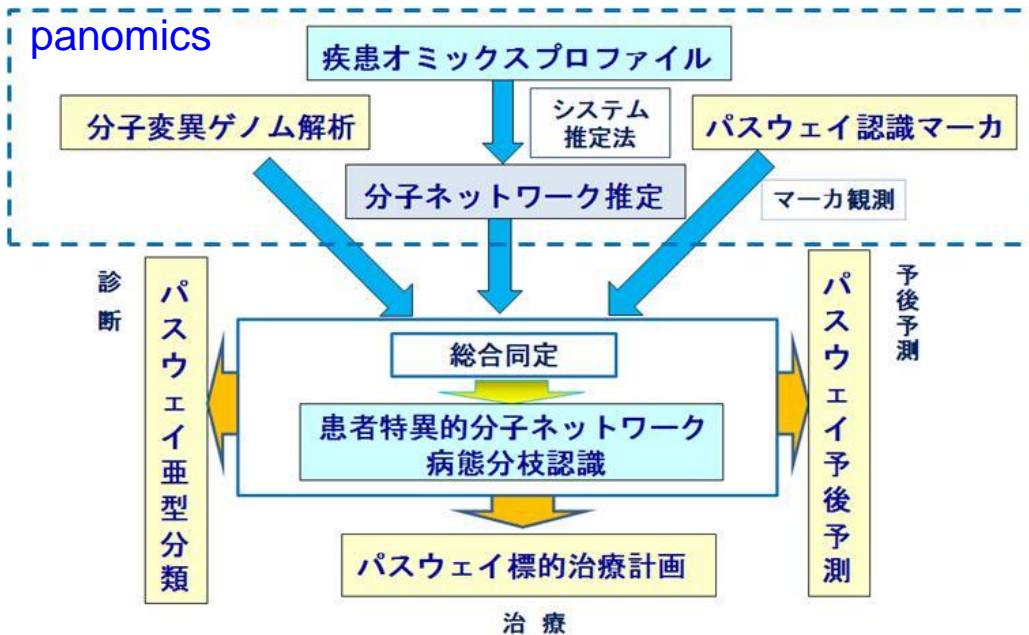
panomics

疾患オミックスプロファイル

分子変異ゲノム解析

システム推定法

パスウェイ認識マーカ

分子ネットワーク推定

マーカ観測

診断

パスウェイ亜型分類

総合同定

患者特異的分子ネットワーク病態分枝認識

パスウェイ標的治療計画

治療

予後予測

パスウェイ予後予測